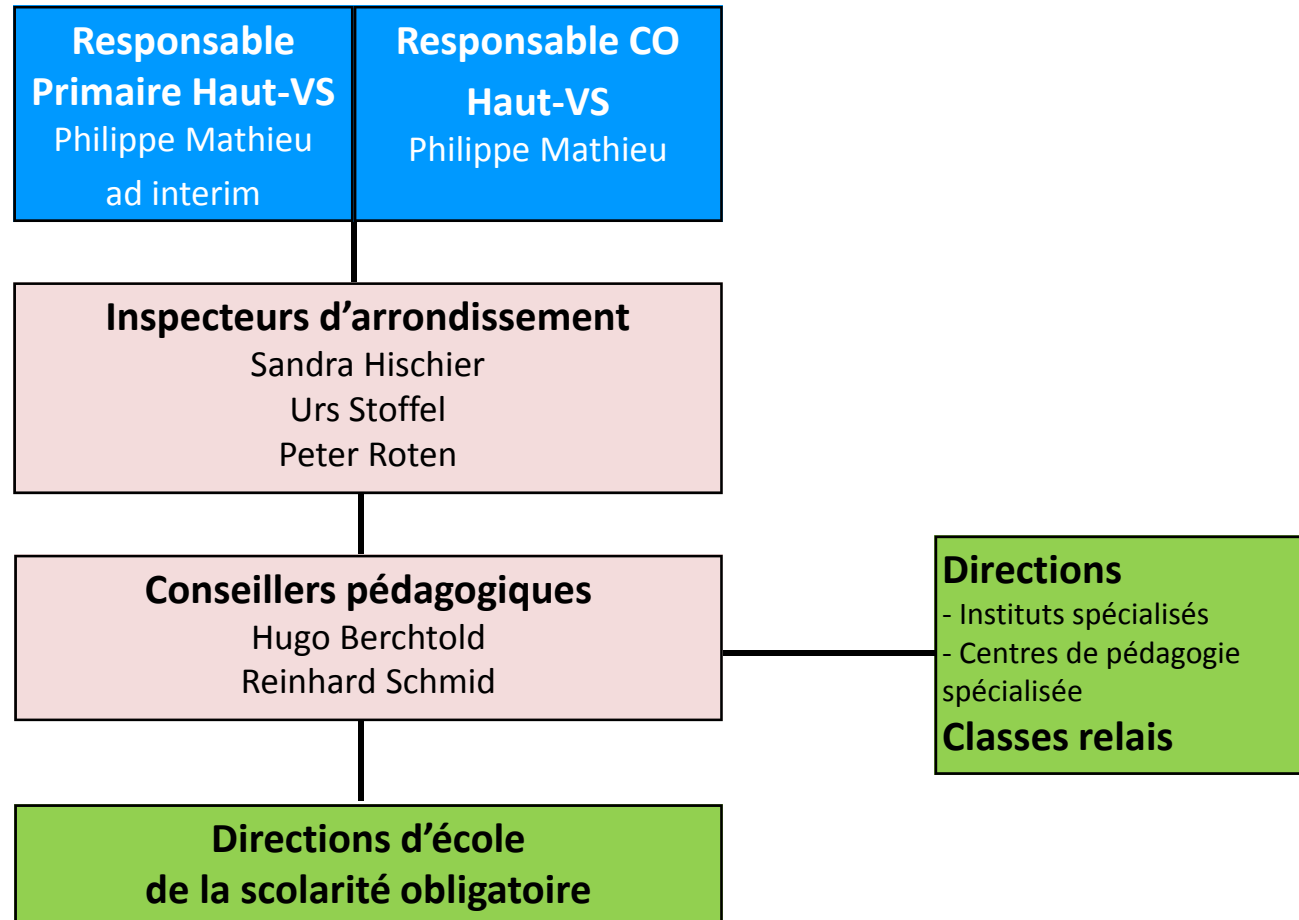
Responsable Primaire Haut-VS
Philippe Mathieu
ad interim

Responsable CO Haut-VS
Philippe Mathieu

Inspecteurs d’arrondissement
Sandra Hischier
Urs Stoffel
Peter Roten

Conseillers pédagogiques
Hugo Berchtold
Reinhard Schmid

Directions
- Instituts spécialisés
- Centres de pédagogie spécialisée
Classes relais

Directions d’école
de la scolarité obligatoire